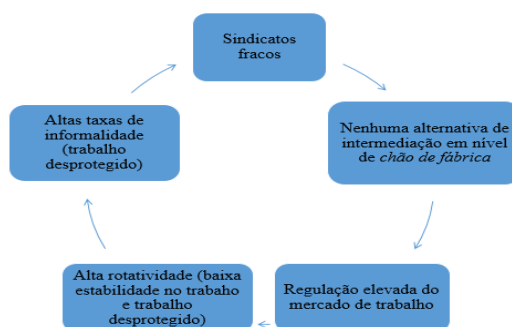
Sindicatos fracos

Nenhuma alternativa de intermediação em nível de *chão de fábrica*

Regulação elevada do mercado de trabalho

Alta rotatividade (baixa estabilidade no trabaho e trabalho desprotegido)

Altas taxas de informalidade (trabalho desprotegido)